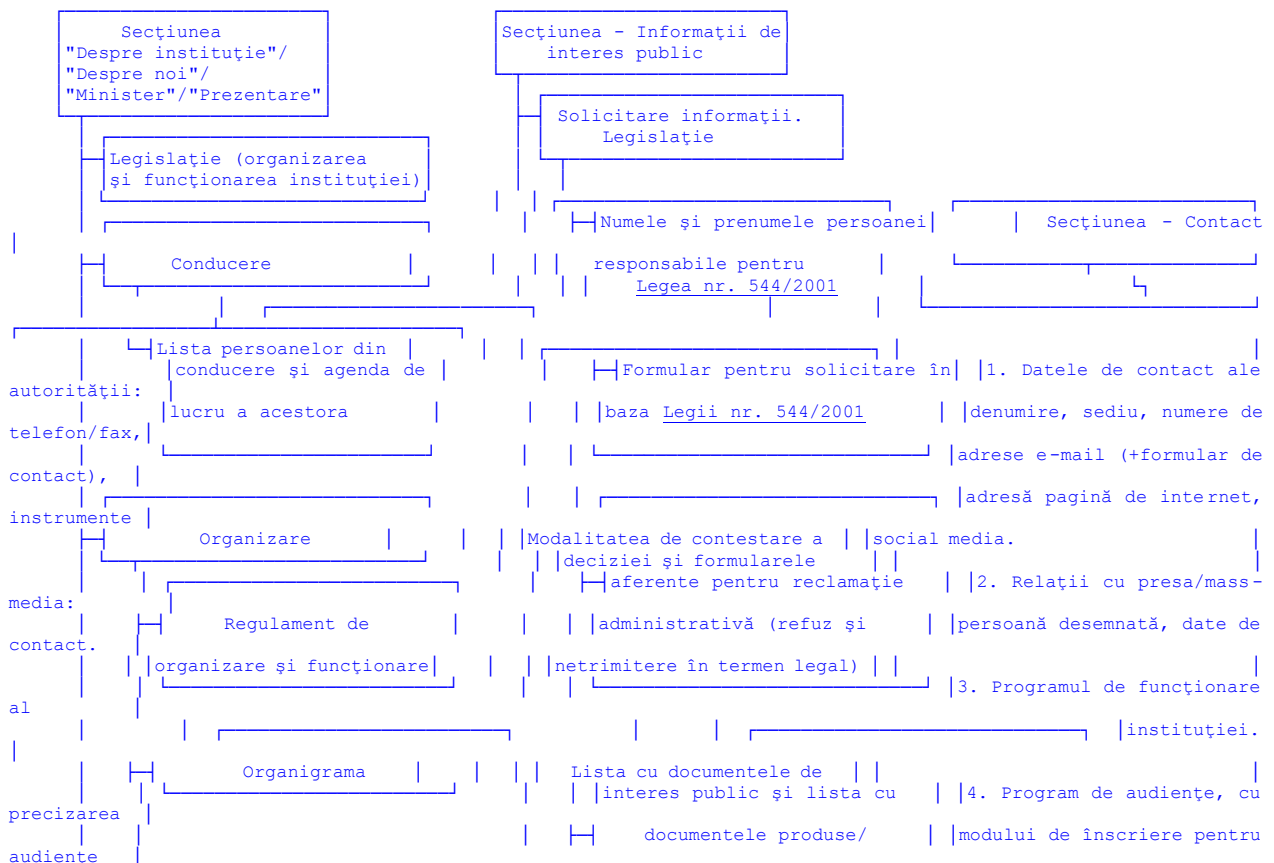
Secţiunea "Despre instituţie"/ "Despre noi"/ "Minister"/"Prezentare"

Secţiunea - Informaţii de interes public

Solicitare informaţii. Legislaţie

Legislaţie (organizarea şi funcţionarea instituţiei)

Numele şi prenumele persoanei responsabile pentru Legea nr. 544/2001

Secţiunea - Contact

Conducere

Lista persoanelor din conducere şi agenda de lucru a acestora

Formular pentru solicitare în baza Legii nr. 544/2001

1. Datele de contact ale autorităţii: denumire, sediu, numere de telefon/fax, adrese e-mail (+formular de contact), adresă pagină de internet, instrumente social media.

Organizare

Modalitatea de contestare a deciziei şi formularele aferente pentru reclamaţie administrativă (refuz şi netrimitere în termen legal)

2. Relaţii cu presa/mass-media: persoană desemnată, date de contact.

Regulament de organizare şi funcţionare

3. Programul de funcţionare al instituţiei.

Organigrama

Lista cu documentele de interes public şi lista cu documentele produse/

4. Program de audienţe, cu precizarea modului de înscriere pentru audiente